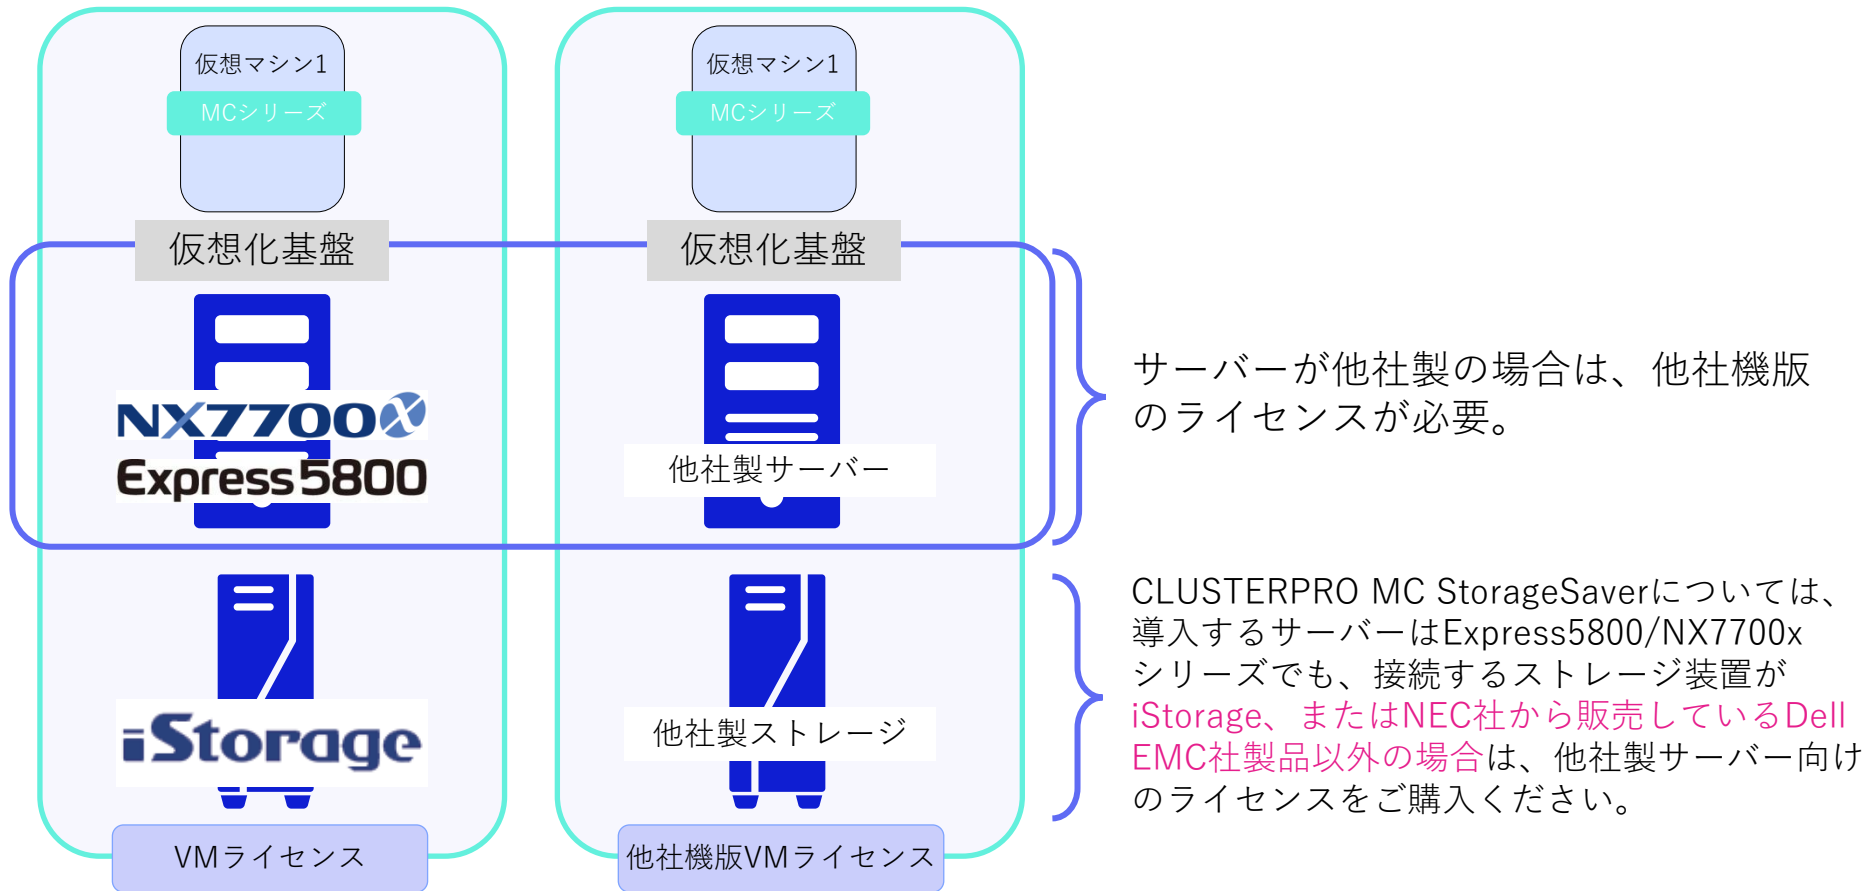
仮想マシン1

MCシリーズ

仮想化基盤

NX7700x

Express5800

iStorage

VMライセンス

仮想マシン1

MCシリーズ

仮想化基盤

他社製サーバー

他社製ストレージ

他社機版VMライセンス

サーバーが他社製の場合は、他社機版のライセンスが必要。

CLUSTERPRO MC StorageSaverについては、導入するサーバーはExpress5800/NX7700xシリーズでも、接続するストレージ装置がiStorage、またはNEC社から販売しているDell EMC社製品以外の場合は、他社製サーバー向けのライセンスをご購入ください。